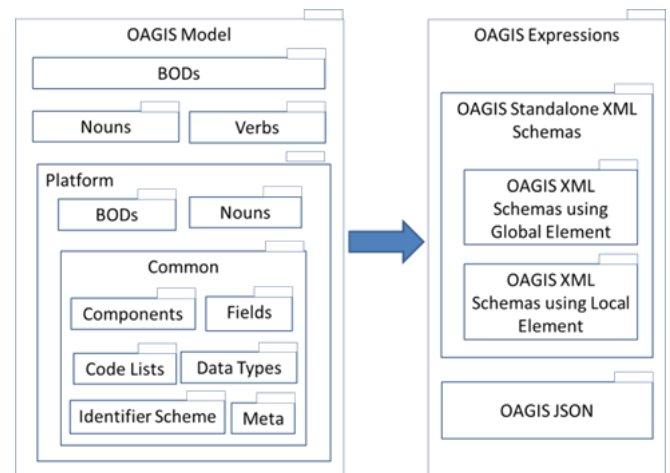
OAGIS Model

BODs

Nouns

Verbs

Platform

BODs

Nouns

Common

Components

Fields

Code Lists

Data Types

Identifier Scheme

Meta

OAGIS Expressions

OAGIS Standalone XML Schemas

OAGIS XML Schemas using Global Element

OAGIS XML Schemas using Local Element

OAGIS JSON